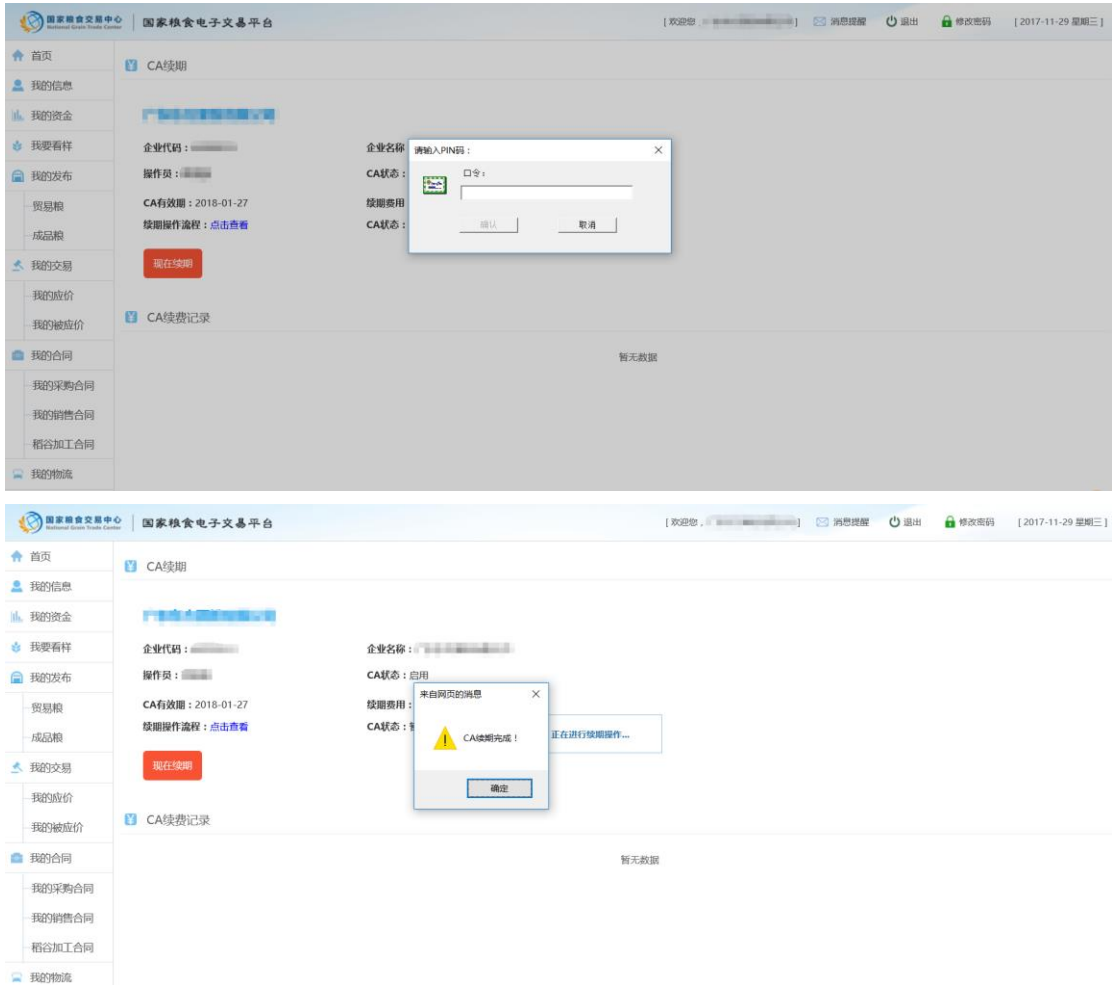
国家粮食交易中心 National Grain Trade Center | 国家粮食电子交易平台

[欢迎您 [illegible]] 消息提醒 退出 修改密码 [2017-11-29 星期三]

首页
我的信息
我的资金
我要看样
我的发布
贸易粮
成品粮
我的交易
我的应价
我的被应价
我的合同
我的采购合同
我的销售合同
稻谷加工合同
我的物流

CA续期

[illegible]

企业代码：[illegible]
企业名称
操作员：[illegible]
CA状态：
CA有效期：2018-01-27
续期费用
续期操作流程：点击查看
CA状态：

请输入PIN码：
口令：
确认
取消

现在续期

CA续费记录

暂无数据

国家粮食交易中心 National Grain Trade Center | 国家粮食电子交易平台

[欢迎您，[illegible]] 消息提醒 退出 修改密码 [2017-11-29 星期三]

首页
我的信息
我的资金
我要看样
我的发布
贸易粮
成品粮
我的交易
我的应价
我的被应价
我的合同
我的采购合同
我的销售合同
稻谷加工合同
我的物流

CA续期

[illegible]

企业代码：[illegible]
企业名称：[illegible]
操作员：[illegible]
CA状态：启用
CA有效期：2018-01-27
续期费用：
续期操作流程：点击查看
CA状态：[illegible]

来自网页的消息
CA续期完成！
确定

正在进行续期操作...

现在续期

CA续费记录

暂无数据